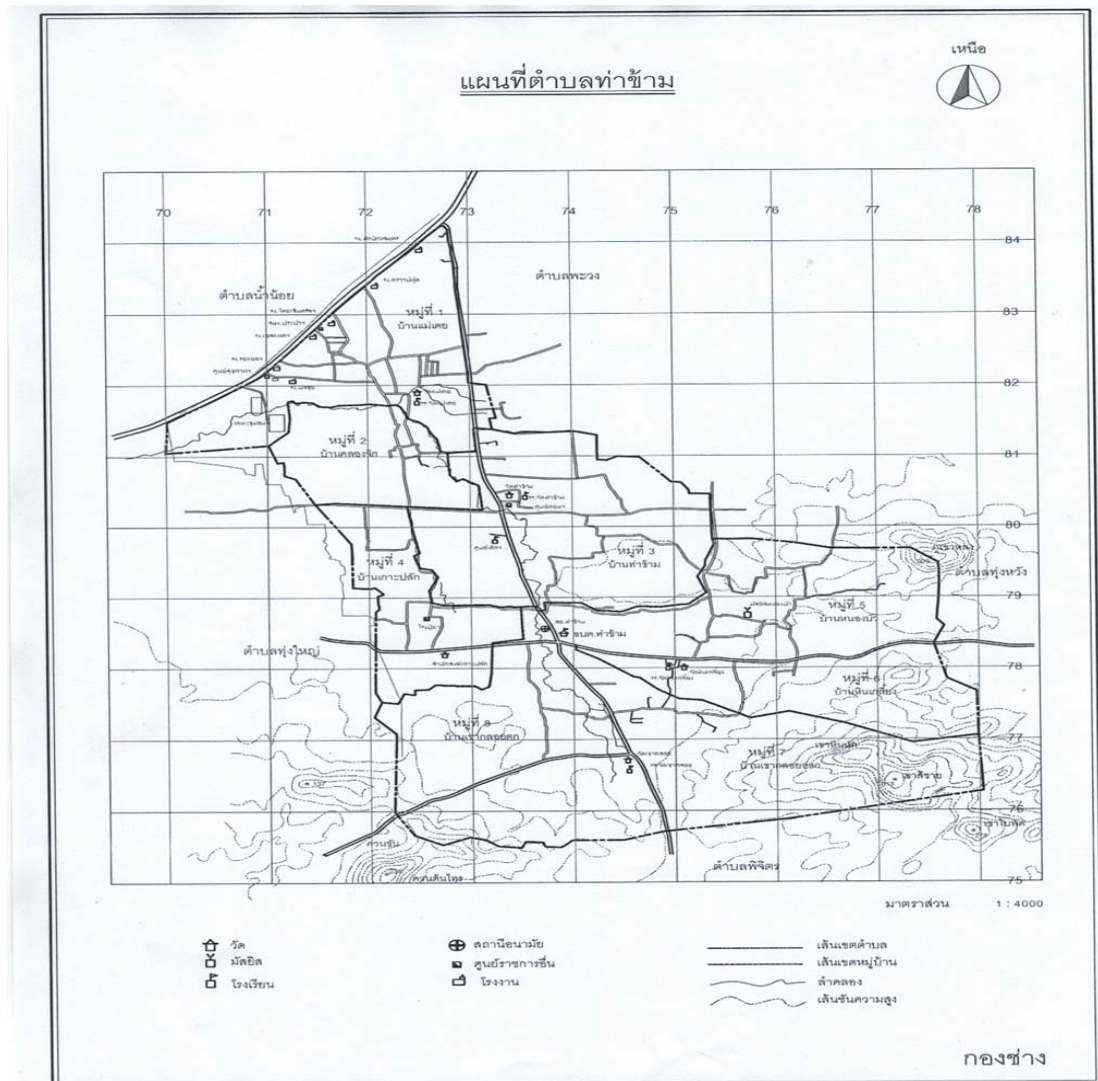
เหนือ

แผนที่ตำบลท่าข้าม

70 71 72 73 74 75 76 77 78

84
83
82
81
80
79
78
77
76
75

ตำบลน้ำน้อย

ตำบลพะวง

หมู่ที่ 1
บ้านแม่เคย

หมู่ที่ 2
บ้านคลองรัด

หมู่ที่ 3
บ้านท่าข้าม

หมู่ที่ 4
บ้านเกาะปลัก

หมู่ที่ 5
บ้านหนองปรือ

หมู่ที่ 6
บ้านหินเกลี้ยง

หมู่ที่ 7
บ้านเขากลอยตก

หมู่ที่ 8
บ้านเขากลอยตก

ตำบลทุ่งหวัง

ตำบลทุ่งใหญ่

ตำบลพิจิตร

อบต.ท่าข้าม

ควนดินโพธิ์

มาตราส่วน 1 : 4000

วัด
มัสยิด
โรงเรียน
สถานีอนามัย
ศูนย์ราชการอื่น
โรงงาน
เส้นเขตตำบล
เส้นเขตหมู่บ้าน
ลำคลอง
เส้นชั้นความสูง

กองช่าง